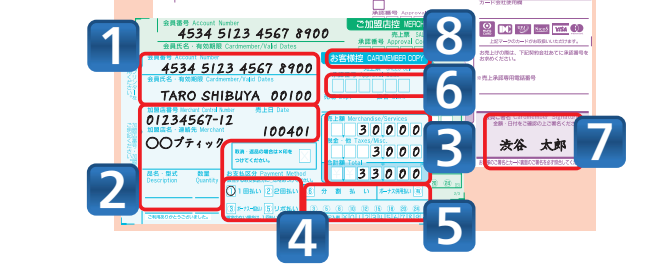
1
2
3
4
5
6
7
8

会員番号 Account Number
4534 5123 4567 8900
会員氏名・有効期限 Cardmember/Valid Dates
ご加盟店控 MERCH
売上票
承認番号
4534 5123 4567 8900
会員氏名・有効期限 Cardmember/Valid Dates
TARO SHIBUYA 00100
加盟店番号 Merchant Control Number
売上日 Date
01234567-12
加盟店名・連絡先 Merchant
100401
○○ブティック
品名・型式 Description
数量 Quantity
取消・返品の場合は×印をつけてください。
お支払区分 Payment Method
1 1回払い
2 2回払い
分割払い
ボーナス1回払い
お客様控 CARDMEMBER COPY
品名 Merchandise/Services
30000
税金・送料 Taxes/Misc.
合計額 Total
30000
渋谷 太郎
カード会社使用欄
上記マークのカードがご利用いただけます。
お売上げの際は、下記契約会社にて承認番号をお求めください。
売上承認専用電話番号
ご署名 Cardmember Signature